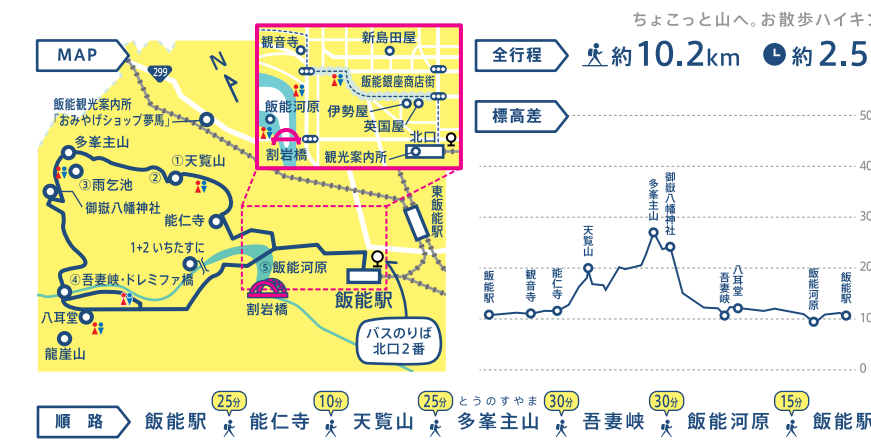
ちょこっと山へ。お散歩ハイキン

MAP

299

N

飯能観光案内所
「おみやげショップ夢馬」

多峯主山

①天覧山

②

③雨乞池

御嶽八幡神社

能仁寺

1+2 いちたすに

④吾妻峡・ドレミファ橋

八耳堂

龍崖山

⑤飯能河原

割岩橋

飯能駅

東飯能駅

バスのりば
北口2番

観音寺

新島田屋

飯能銀座商店街

飯能河原

伊勢屋

英国屋

割岩橋

北口

観光案内所

全行程

約10.2km

約2.5

標高差

500

400

300

200

100

0

飯能駅

観音寺

能仁寺

天覧山

多峯主山

御嶽八幡神社

吾妻峡

八耳堂

飯能河原

飯能駅

順路

飯能駅 25分 能仁寺 10分 天覧山 25分 とうのすやま 多峯主山 30分 吾妻峡 30分 飯能河原 15分 飯能駅